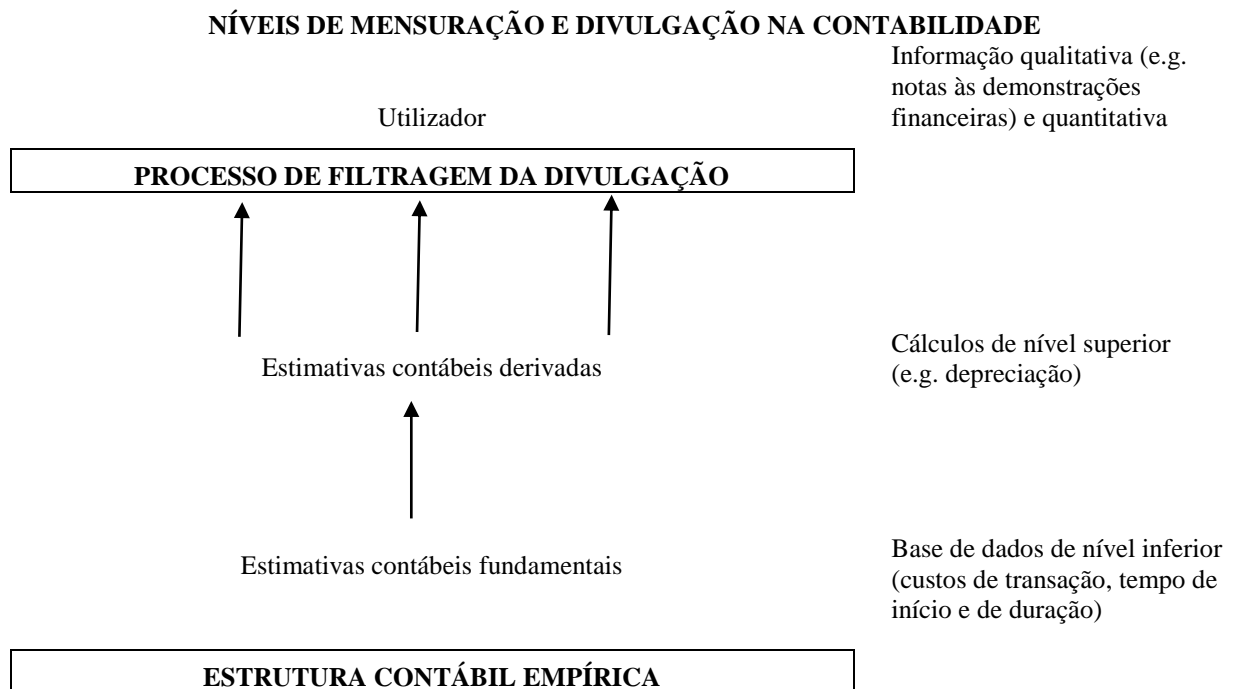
NÍVEIS DE MENSURAÇÃO E DIVULGAÇÃO NA CONTABILIDADE

Informação qualitativa (e.g. notas às demonstrações financeiras) e quantitativa

Utilizador

PROCESSO DE FILTRAGEM DA DIVULGAÇÃO

Cálculos de nível superior (e.g. depreciação)

Estimativas contábeis derivadas

Base de dados de nível inferior (custos de transação, tempo de início e de duração)

Estimativas contábeis fundamentais

ESTRUTURA CONTÁBIL EMPÍRICA